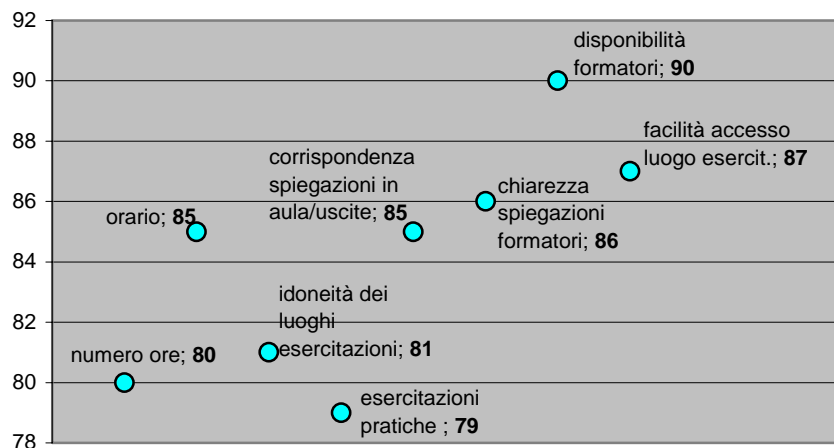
92
90
88
86
84
82
80
78

disponibilità formatori; **90**

facilità accesso luogo esercit.; **87**

corrispondenza spiegazioni in aula/uscite; **85**

chiarezza spiegazioni formatori; **86**

orario; **85**

idoneità dei luoghi esercitazioni; **81**

numero ore; **80**

esercitazioni pratiche ; **79**